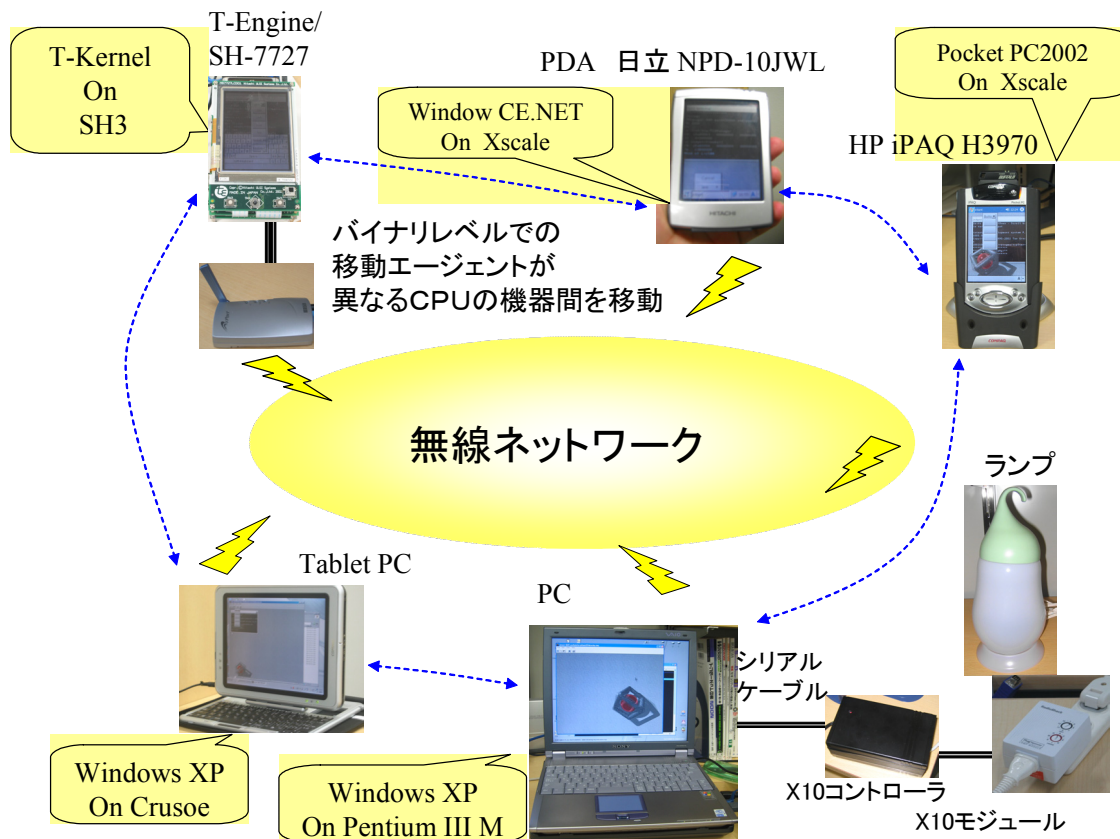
T-Kernel
On
SH3

T-Engine/
SH-7727

PDA　日立 NPD-10JWL

Window CE.NET
On Xscale

Pocket PC2002
On Xscale

HP iPAQ H3970

バイナリレベルでの
移動エージェントが
異なるCPUの機器間を移動

無線ネットワーク

ランプ

Tablet PC

PC

シリアル
ケーブル

Windows XP
On Crusoe

Windows XP
On Pentium III M

X10コントローラ

X10モジュール